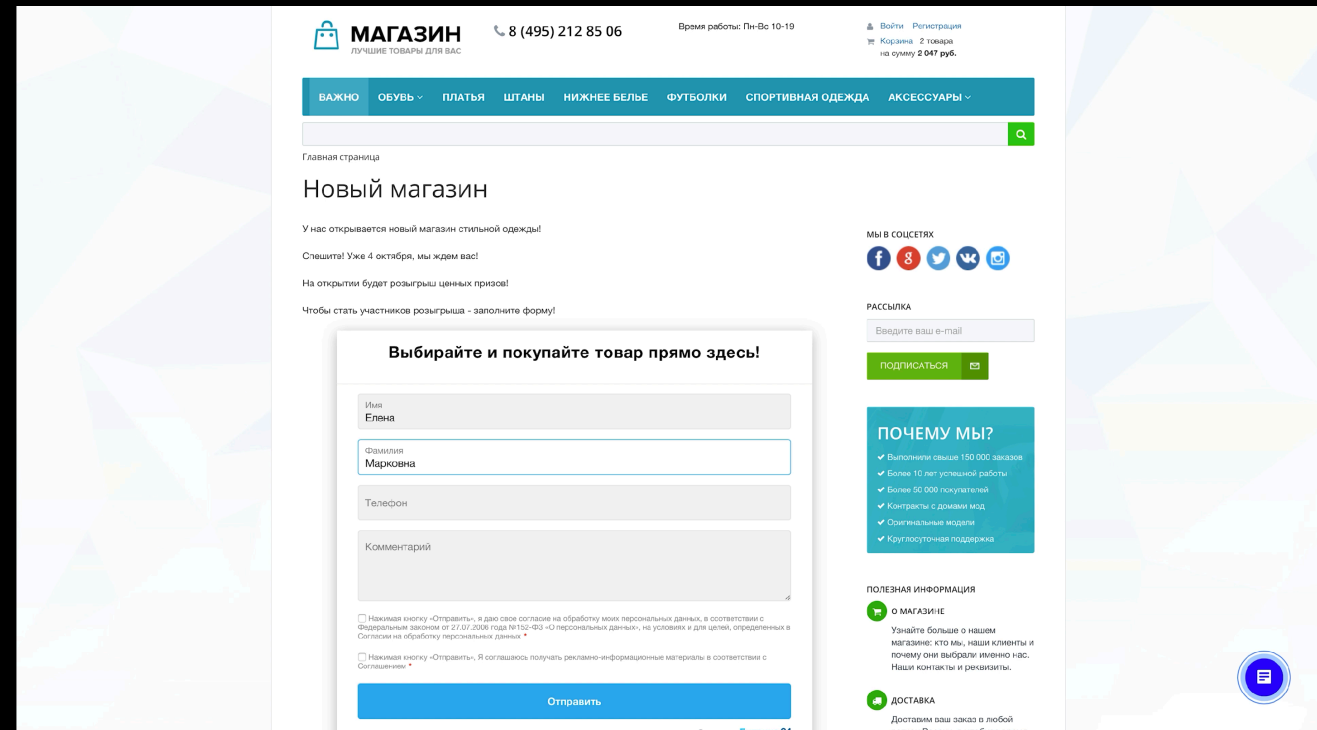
МАГАЗИН
ЛУЧШИЕ ТОВАРЫ ДЛЯ ВАС

8 (495) 212 85 06

Время работы: Пн-Вс 10-19

Войти Регистрация
Корзина 2 товара
на сумму 2 047 руб.

ВАЖНО ОБУВЬ ПЛАТЬЯ ШТАНЫ НИЖНЕЕ БЕЛЬЕ ФУТБОЛКИ СПОРТИВНАЯ ОДЕЖДА АКСЕССУАРЫ

Главная страница

Новый магазин

У нас открывается новый магазин стильной одежды!

Спешите! Уже 4 октября, мы ждем вас!

На открытии будет розыгрыш ценных призов!

Чтобы стать участников розыгрыша - заполните форму!

Выбирайте и покупайте товар прямо здесь!

Имя
Елена

Фамилия
Марковна

Телефон

Комментарий

Нажимая кнопку «Отправить», я даю свое согласие на обработку моих персональных данных, в соответствии с Федеральным законом от 27.07.2006 года №152-ФЗ «О персональных данных», на условиях и для целей, определенных в Согласии на обработку персональных данных *

Нажимая кнопку «Отправить», Я соглашаюсь получать рекламно-информационные материалы в соответствии с Соглашением *

Отправить

МЫ В СОЦСЕТЯХ

РАССЫЛКА

Введите ваш e-mail

ПОДПИСАТЬСЯ

ПОЧЕМУ МЫ?
Выполнили свыше 150 000 заказов
Более 10 лет успешной работы
Более 50 000 покупателей
Контракты с домами мод
Оригинальные модели
Круглосуточная поддержка

ПОЛЕЗНАЯ ИНФОРМАЦИЯ

О МАГАЗИНЕ
Узнайте больше о нашем магазине: кто мы, наши клиенты и почему они выбрали именно нас. Наши контакты и реквизиты.

ДОСТАВКА
Доставим ваш заказ в любой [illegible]